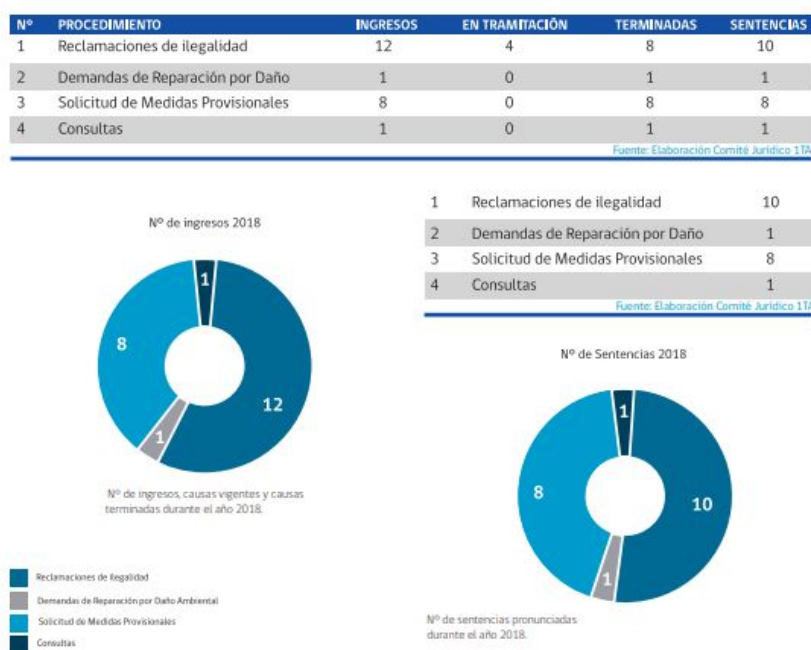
| Nº | PROCEDIMIENTO | INGRESOS | EN TRAMITACIÓN | TERMINADAS | SENTENCIAS |
|---|---|---|---|---|---|
| 1 | Reclamaciones de ilegalidad | 12 | 4 | 8 | 10 |
| 2 | Demandas de Reparación por Daño | 1 | 0 | 1 | 1 |
| 3 | Solicitud de Medidas Provisionales | 8 | 0 | 8 | 8 |
| 4 | Consultas | 1 | 0 | 1 | 1 |

Fuente: Elaboración Comité Jurídico 1TA

Nº de ingresos 2018

1
8
12
1

Nº de ingresos, causas vigentes y causas terminadas durante el año 2018.

| 1 | Reclamaciones de ilegalidad | 10 |
|---|---|---|
| 2 | Demandas de Reparación por Daño | 1 |
| 3 | Solicitud de Medidas Provisionales | 8 |
| 4 | Consultas | 1 |

Fuente: Elaboración Comité Jurídico 1TA

Nº de Sentencias 2018

1
8
10
1

Nº de sentencias pronunciadas durante el año 2018.

Reclamaciones de Ilegalidad
Demandas de Reparación por Daño Ambiental
Solicitud de Medidas Provisionales
Consultas